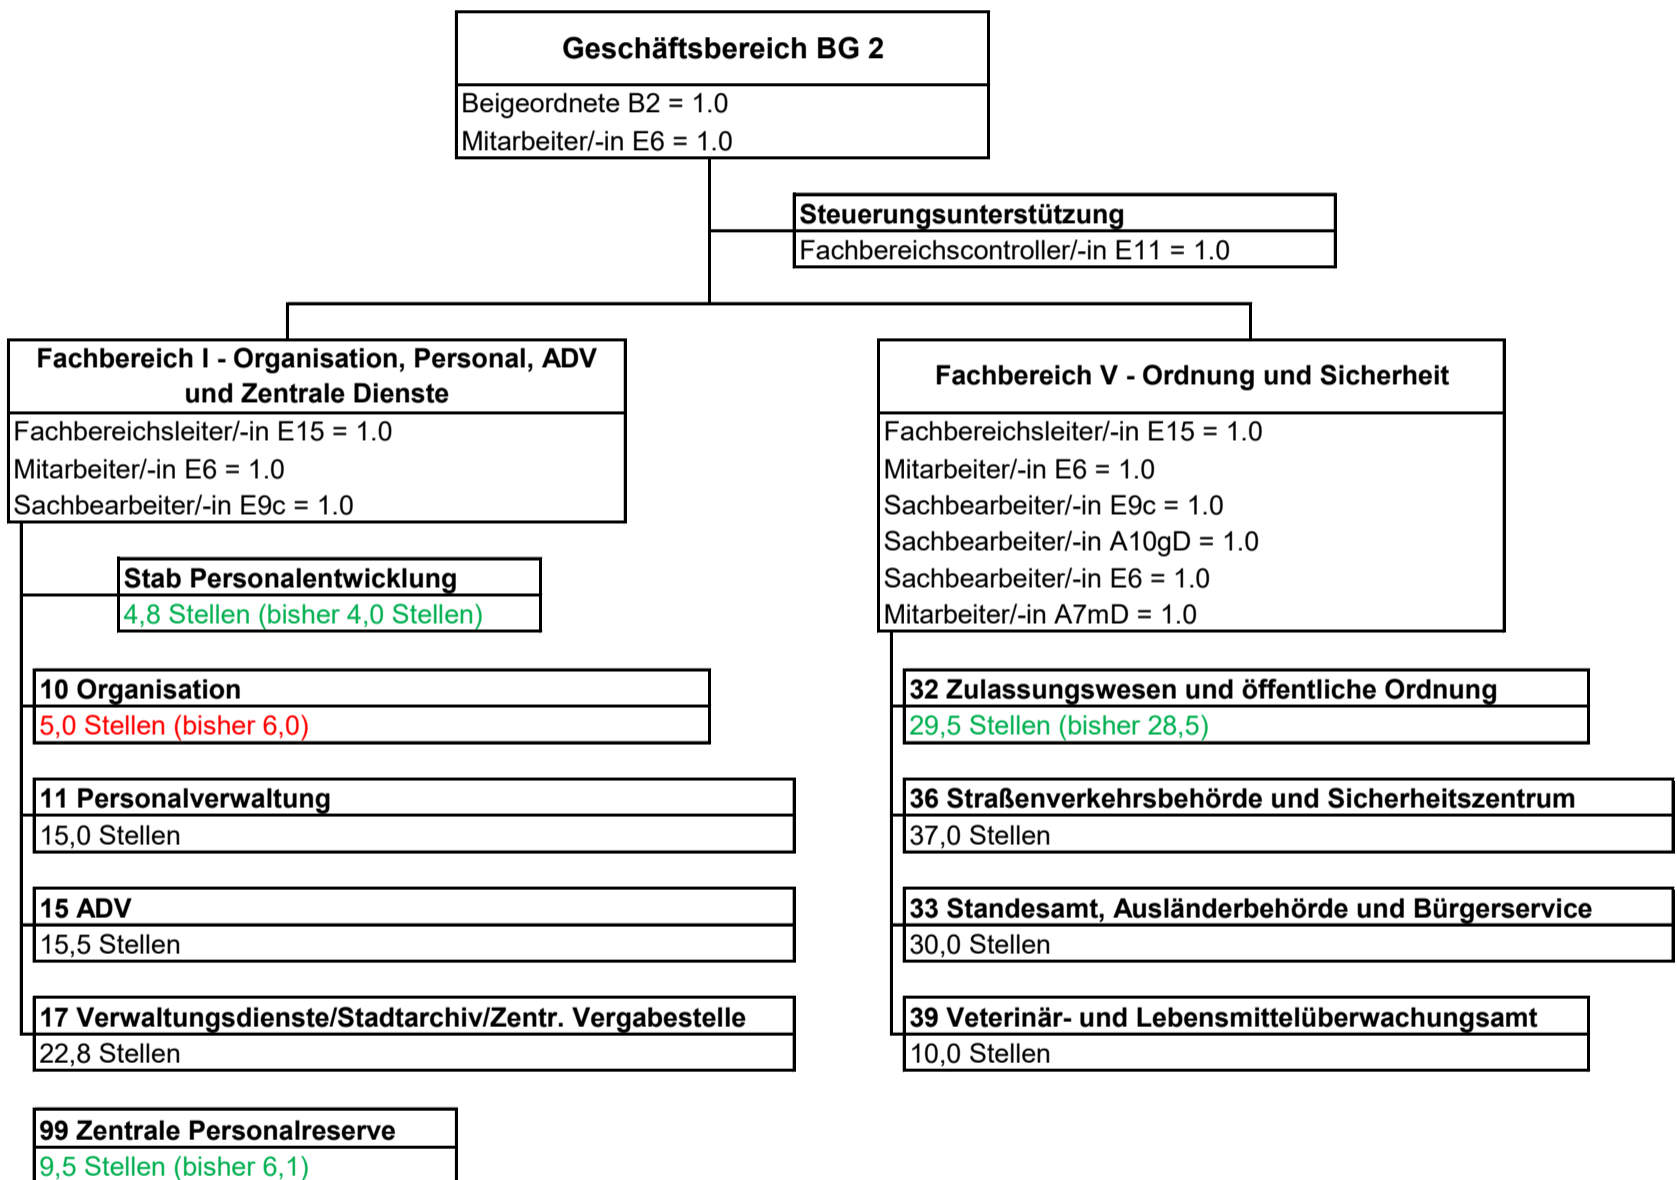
Geschäftsbereich BG 2
Beigeordnete B2 = 1.0
Mitarbeiter/-in E6 = 1.0

Steuerungsunterstützung
Fachbereichscontroller/-in E11 = 1.0

Fachbereich I - Organisation, Personal, ADV und Zentrale Dienste
Fachbereichsleiter/-in E15 = 1.0
Mitarbeiter/-in E6 = 1.0
Sachbearbeiter/-in E9c = 1.0

Stab Personalentwicklung
4,8 Stellen (bisher 4,0 Stellen)

10 Organisation
5,0 Stellen (bisher 6,0)

11 Personalverwaltung
15,0 Stellen

15 ADV
15,5 Stellen

17 Verwaltungsdienste/Stadtarchiv/Zentr. Vergabestelle
22,8 Stellen

99 Zentrale Personalreserve
9,5 Stellen (bisher 6,1)

Fachbereich V - Ordnung und Sicherheit
Fachbereichsleiter/-in E15 = 1.0
Mitarbeiter/-in E6 = 1.0
Sachbearbeiter/-in E9c = 1.0
Sachbearbeiter/-in A10gD = 1.0
Sachbearbeiter/-in E6 = 1.0
Mitarbeiter/-in A7mD = 1.0

32 Zulassungswesen und öffentliche Ordnung
29,5 Stellen (bisher 28,5)

36 Straßenverkehrsbehörde und Sicherheitszentrum
37,0 Stellen

33 Standesamt, Ausländerbehörde und Bürgerservice
30,0 Stellen

39 Veterinär- und Lebensmittelüberwachungsamt
10,0 Stellen